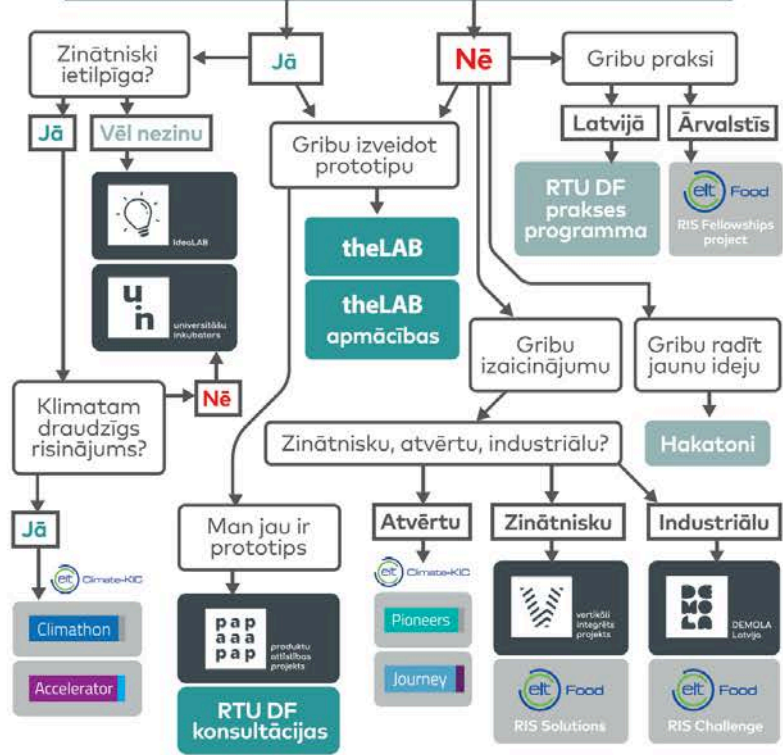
Zinātniski ietilpīga?

Jā

Nē

Gribu praksi

Latvijā

Ārvalstīs

Jā

Vēl nezinu

Gribu izveidot prototipu

RTU DF prakses programma

eit Food
RIS Fellowships project

IdeaLAB

theLAB

theLAB apmācības

u
n
universitāšu inkubators

Gribu izaicinājumu

Gribu radīt jaunu ideju

Klimatam draudzīgs risinājums?

Nē

Zinātnisku, atvērtu, industriālu?

Hakatoni

Jā

Man jau ir prototips

Atvērtu

Zinātnisku

Industriālu

eit Climate-KIC

eit Climate-KIC

vertikāli integrēts projekts

DEMOLA Latvija

Climathon

Pioneers

pap
aaa
pap
produktu attīstības projekts

Accelerator

Journey

eit Food
RIS Solutions

eit Food
RIS Challenge

RTU DF konsultācijas